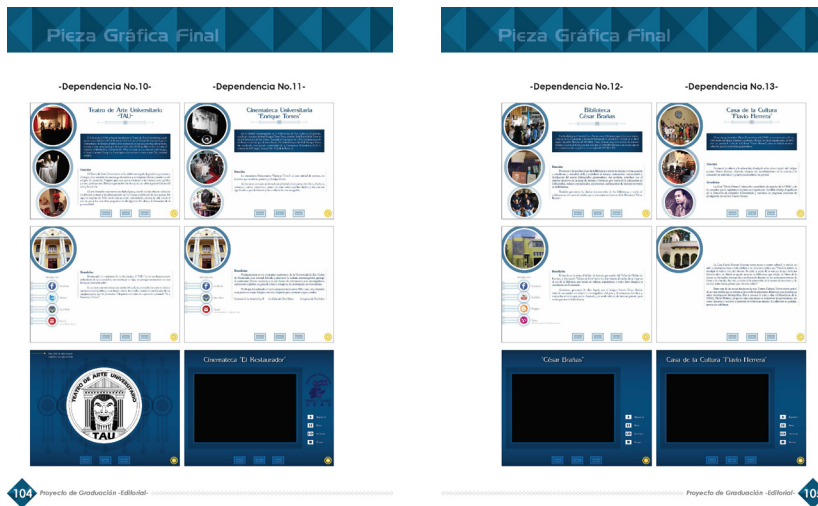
Pieza Gráfica Final

-Dependencia No.10-

-Dependencia No.11-

Teatro de Arte Universitario "TAU"

Cinemateca Universitaria "Enrique Torres"

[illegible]

TEATRO DE ARTE UNIVERSITARIO TAU

Cinemateca "El Restaurador"

104 Proyecto de Graduación -Editorial-

Pieza Gráfica Final

-Dependencia No.12-

-Dependencia No.13-

Biblioteca César Brañas

Casa de la Cultura "Flavio Herrera"

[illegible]

"César Brañas"

Casa de la Cultura "Flavio Herrera"

Proyecto de Graduación -Editorial- 105